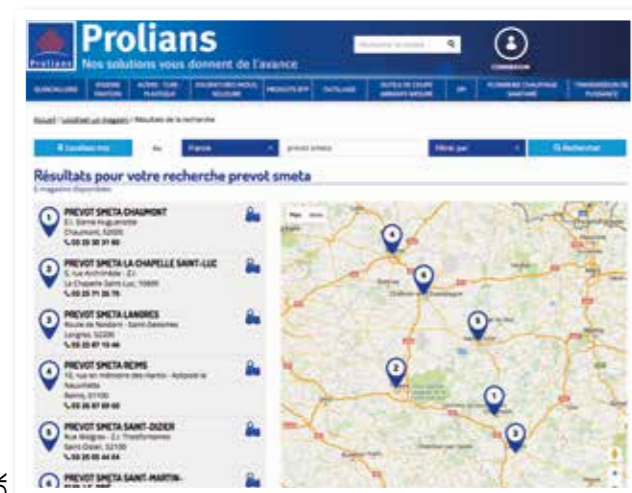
Prolians
Nos solutions vous donnent de l'avance

Prolians

CONNEXION

QUINCAILLERIE | ÉQUIPEMENT ATELIER | ACIERS - TUBE - PLASTIQUE | FOURNITURES INDUS. SOUDURE | PRODUITS EPI | OUTILLAGE | OUTILS DE COUPE ABRASIFS | EPI | PLOMBERIE CHAUFFAGE SANITAIRE | TRANSMISSION DE PUISSANCE

Accueil > Localiser un magasin > Résultats de la recherche

Localisez-moi | ou | France | prevot smeta | Filtrer par | Rechercher

Résultats pour votre recherche prevot smeta
6 magasins disponibles

1 PREVOT SMETA CHAUMONT
Z.I. Dame Huguenotte
Chaumont, 52000
03 25 30 31 60

2 PREVOT SMETA LA CHAPELLE SAINT-LUC
5, rue Archimède - Z.I.
La Chapelle Saint Luc, 10600
03 25 71 26 78

3 PREVOT SMETA LANGRES
Route de Neuilly - Saint-Geosmes
Langres, 52200
03 25 87 15 46

4 PREVOT SMETA REIMS
10, rue en mémoire des Harkis - Actipole la Neuvilette
Reims, 51100
03 26 07 80 60

5 PREVOT SMETA SAINT-DIZIER
Rue Weygrov - Z.I. Trois Fontaines
Saint-Dizier, 52100
03 25 05 44 44

6 PREVOT SMETA SAINT-MARTIN-

Plan | Satellite

1 2 3 4 5 6

+
−